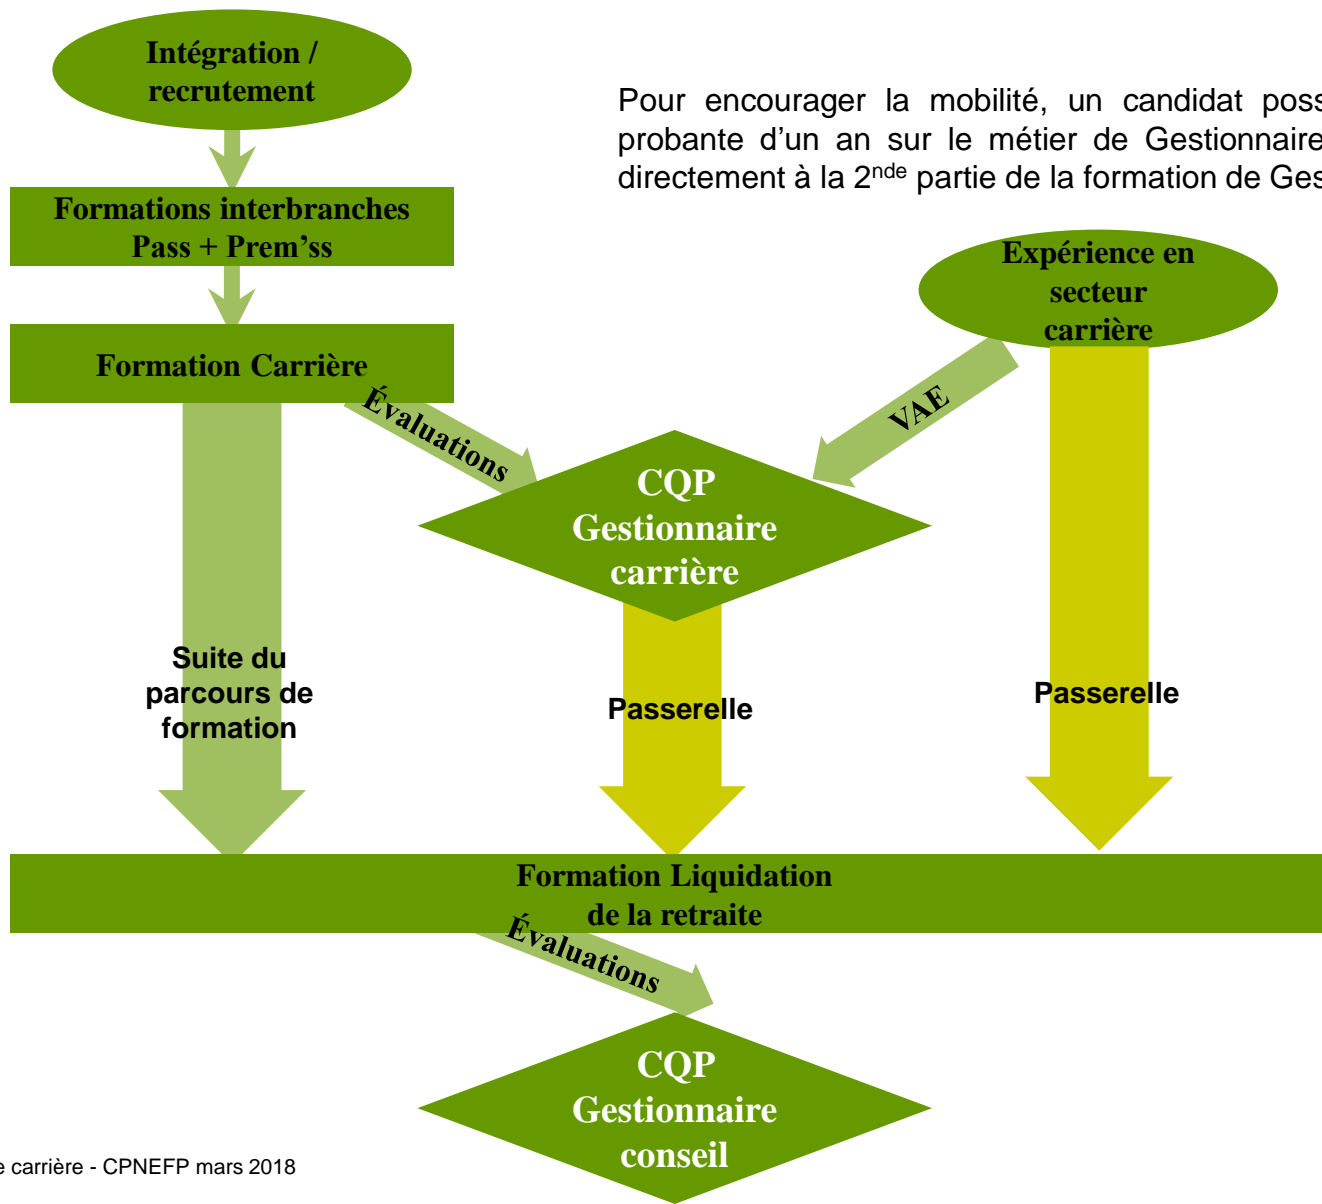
Intégration / recrutement

Pour encourager la mobilité, un candidat poss probante d'un an sur le métier de Gestionnaire directement à la 2$^{nde}$ partie de la formation de Ges

Formations interbranches Pass + Prem'ss

Expérience en secteur carrière

Formation Carrière

Évaluations

VAE

CQP Gestionnaire carrière

Suite du parcours de formation

Passerelle

Passerelle

Formation Liquidation de la retraite

Évaluations

CQP Gestionnaire conseil

e carrière - CPNEFP mars 2018